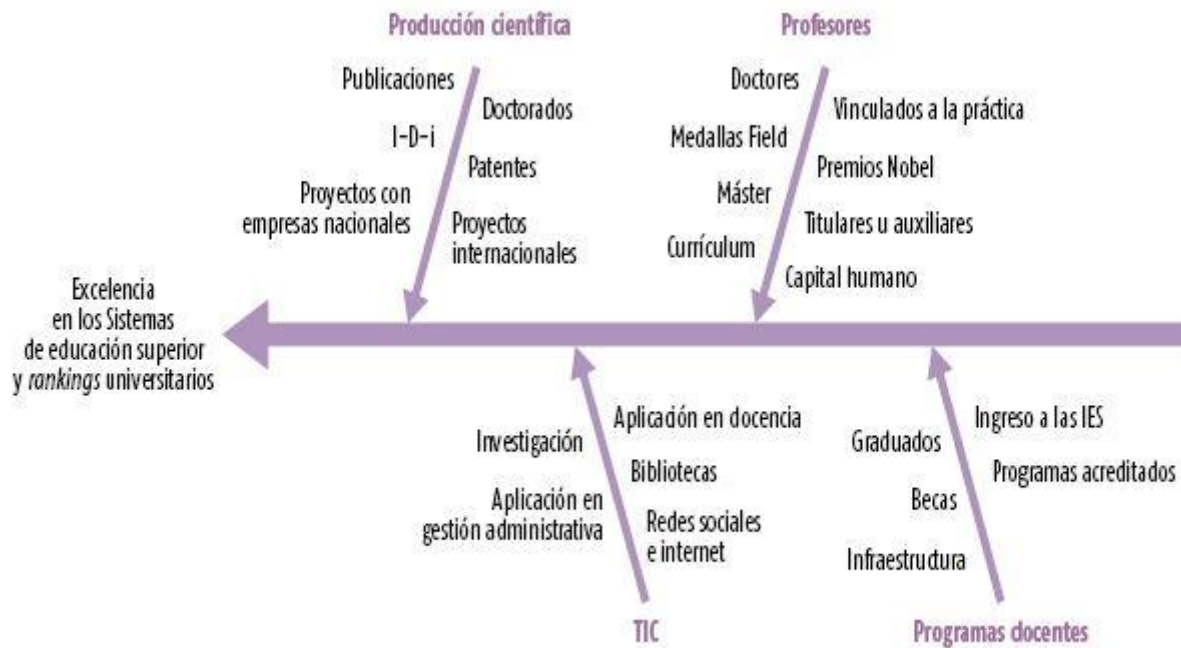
Producción científica

Publicaciones

Doctorados

I-D-i

Patentes

Proyectos con empresas nacionales

Proyectos internacionales

Profesores

Doctores

Vinculados a la práctica

Medallas Field

Premios Nobel

Máster

Titulares u auxiliares

Currículum

Capital humano

Excelencia en los Sistemas de educación superior y *rankings* universitarios

Investigación

Aplicación en docencia

Bibliotecas

Aplicación en gestión administrativa

Redes sociales e internet

TIC

Graduados

Ingreso a las IES

Programas acreditados

Becas

Infraestructura

Programas docentes